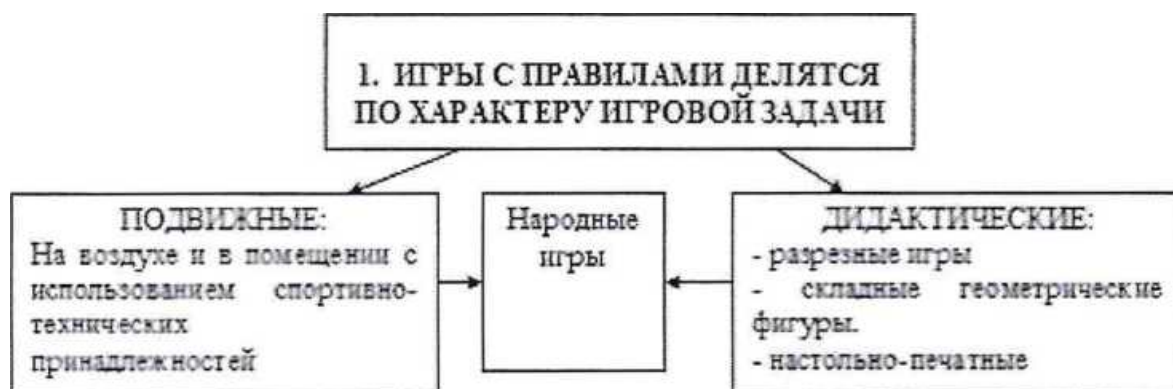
1. ИГРЫ С ПРАВИЛАМИ ДЕЛЯТСЯ ПО ХАРАКТЕРУ ИГРОВОЙ ЗАДАЧИ

ПОДВИЖНЫЕ:
На воздухе и в помещении с использованием спортивно-технических принадлежностей

Народные игры

ДИДАКТИЧЕСКИЕ:
- разрезные игры
- складные геометрические фигуры.
- настольно-печатные